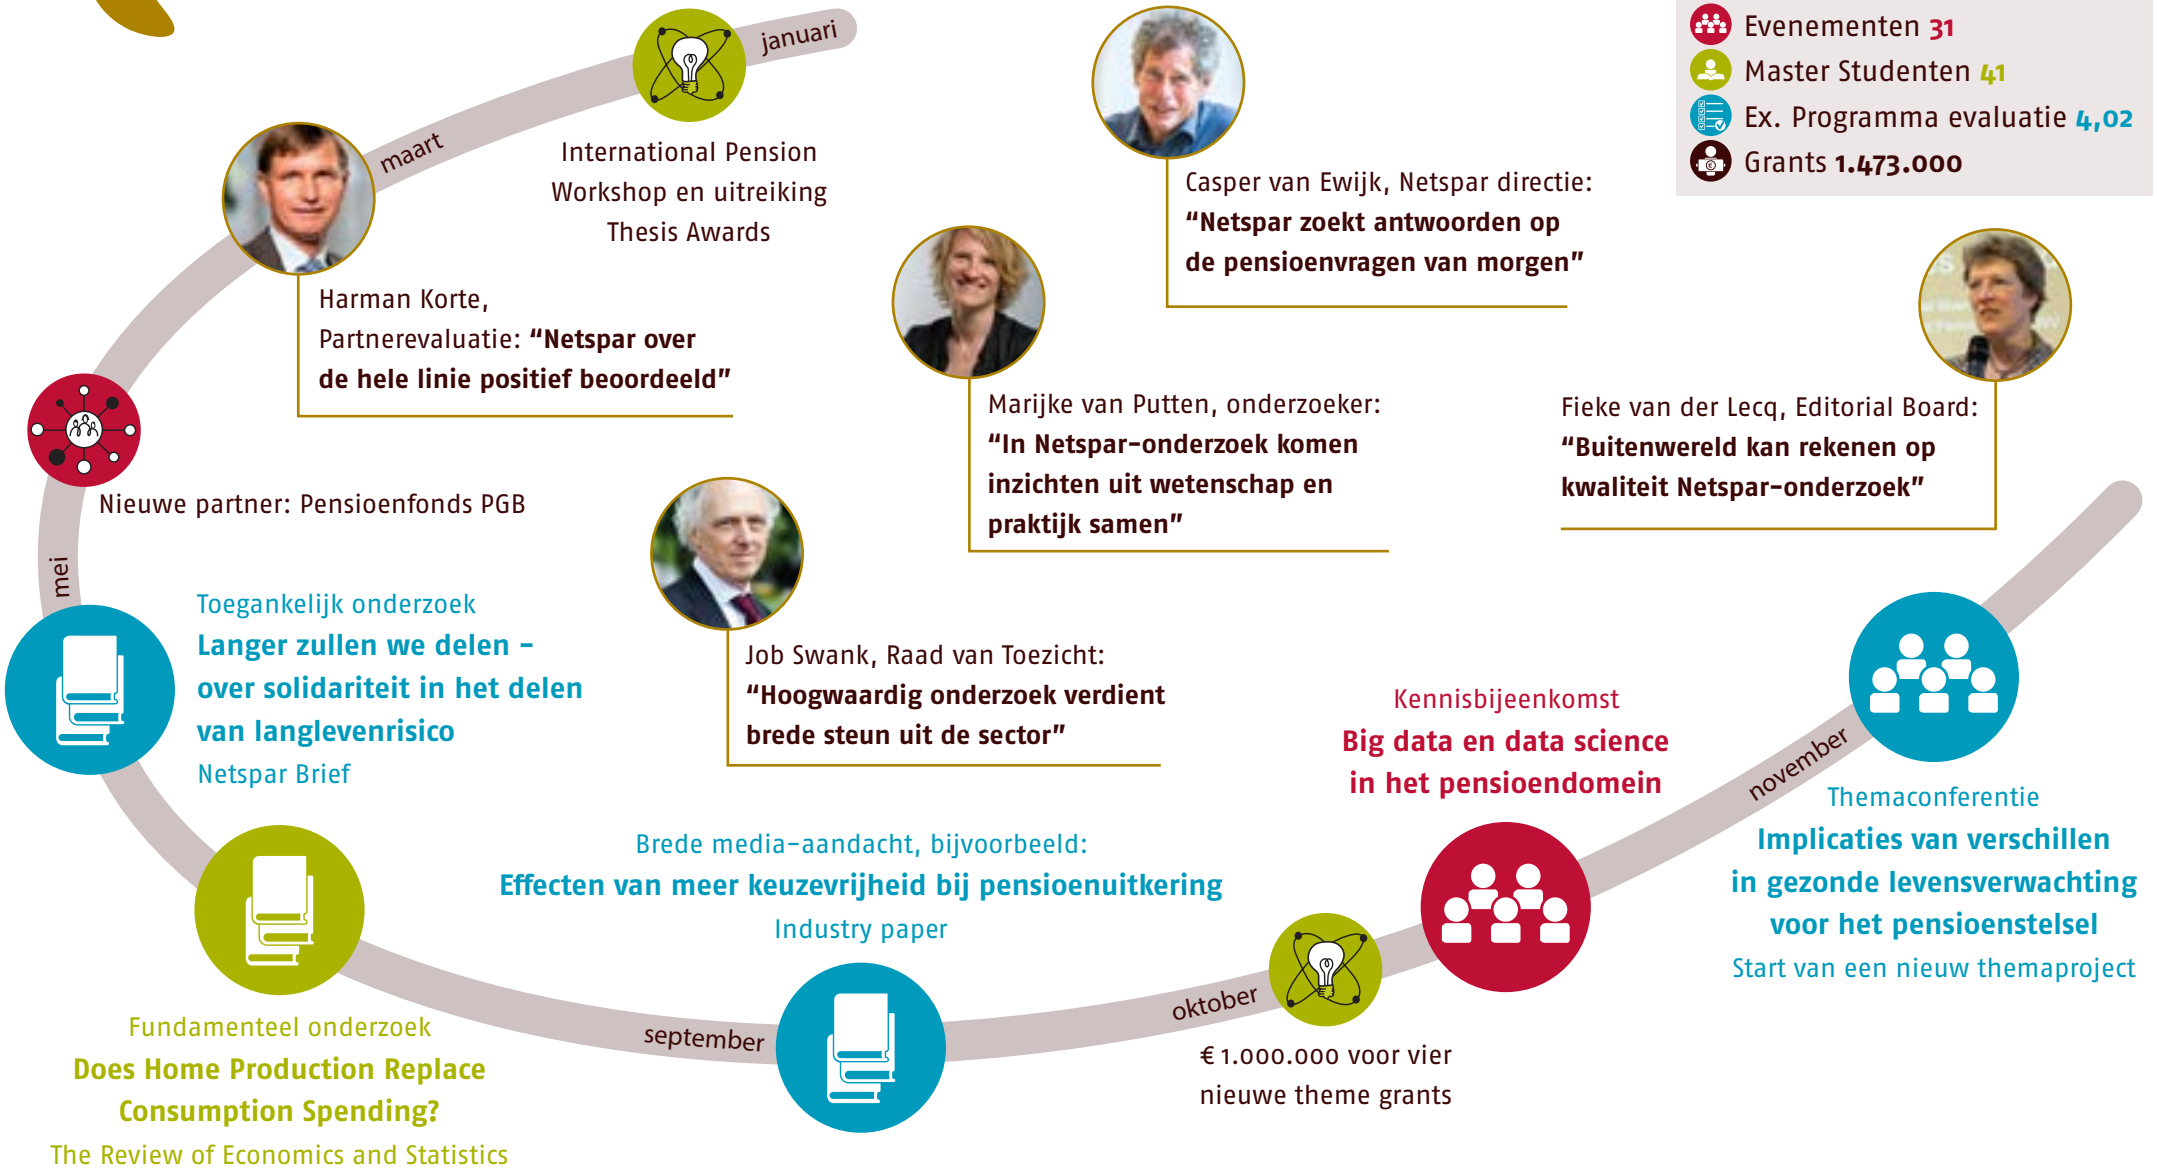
Evenementen 31
Master Studenten 41
Ex. Programma evaluatie 4,02
Grants 1.473.000

januari

International Pension Workshop en uitreiking Thesis Awards

maart

Harman Korte, Partnerevaluatie: "Netspar over de hele linie positief beoordeeld"

Casper van Ewijk, Netspar directie: "Netspar zoekt antwoorden op de pensioenvragen van morgen"

Marijke van Putten, onderzoeker: "In Netspar-onderzoek komen inzichten uit wetenschap en praktijk samen"

Fieke van der Lecq, Editorial Board: "Buitenwereld kan rekenen op kwaliteit Netspar-onderzoek"

Nieuwe partner: Pensioenfonds PGB

mei

Toegankelijk onderzoek
Langer zullen we delen – over solidariteit in het delen van langlevenrisico
Netspar Brief

Job Swank, Raad van Toezicht: "Hoogwaardig onderzoek verdient brede steun uit de sector"

Kennisbijeenkomst
Big data en data science in het pensioendomein

november

Themaconferentie
Implicaties van verschillen in gezonde levensverwachting voor het pensioenstelsel
Start van een nieuw themaproject

Brede media-aandacht, bijvoorbeeld:
Effecten van meer keuzevrijheid bij pensioenuitkering
Industry paper

september

oktober

€ 1.000.000 voor vier nieuwe theme grants

Fundamenteel onderzoek
Does Home Production Replace Consumption Spending?
The Review of Economics and Statistics